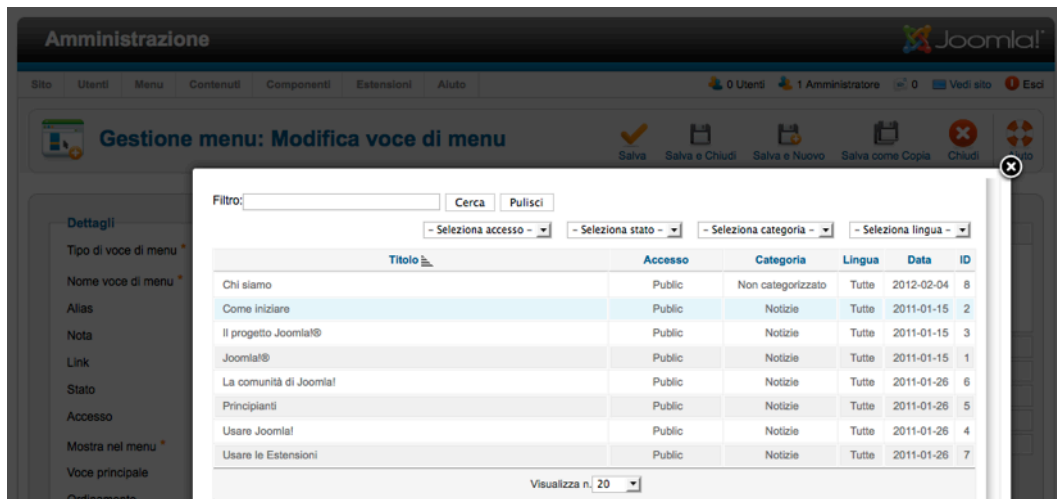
Amministrazione

Joomla!

Sito Utenti Menu Contenuti Componenti Estensioni Aiuto

0 Utenti 1 Amministratore 0 Vedi sito Esci

Gestione menu: Modifica voce di menu

Salva Salva e Chiudi Salva e Nuovo Salva come Copia Chiudi Aiuto

Dettagli
Tipo di voce di menu *
Nome voce di menu *
Alias
Nota
Link
Stato
Accesso
Mostra nel menu *
Voce principale

Filtro: Cerca Pulisci

– Seleziona accesso – – Seleziona stato – – Seleziona categoria – – Seleziona lingua –

| Titolo | Accesso | Categoria | Lingua | Data | ID |
|---|---|---|---|---|---|
| Chi siamo | Public | Non categorizzato | Tutte | 2012-02-04 | 8 |
| Come iniziare | Public | Notizie | Tutte | 2011-01-15 | 2 |
| Il progetto Joomla!® | Public | Notizie | Tutte | 2011-01-15 | 3 |
| Joomla!® | Public | Notizie | Tutte | 2011-01-15 | 1 |
| La comunità di Joomla! | Public | Notizie | Tutte | 2011-01-26 | 6 |
| Principianti | Public | Notizie | Tutte | 2011-01-26 | 5 |
| Usare Joomla! | Public | Notizie | Tutte | 2011-01-26 | 4 |
| Usare le Estensioni | Public | Notizie | Tutte | 2011-01-26 | 7 |

Visualizza n. 20